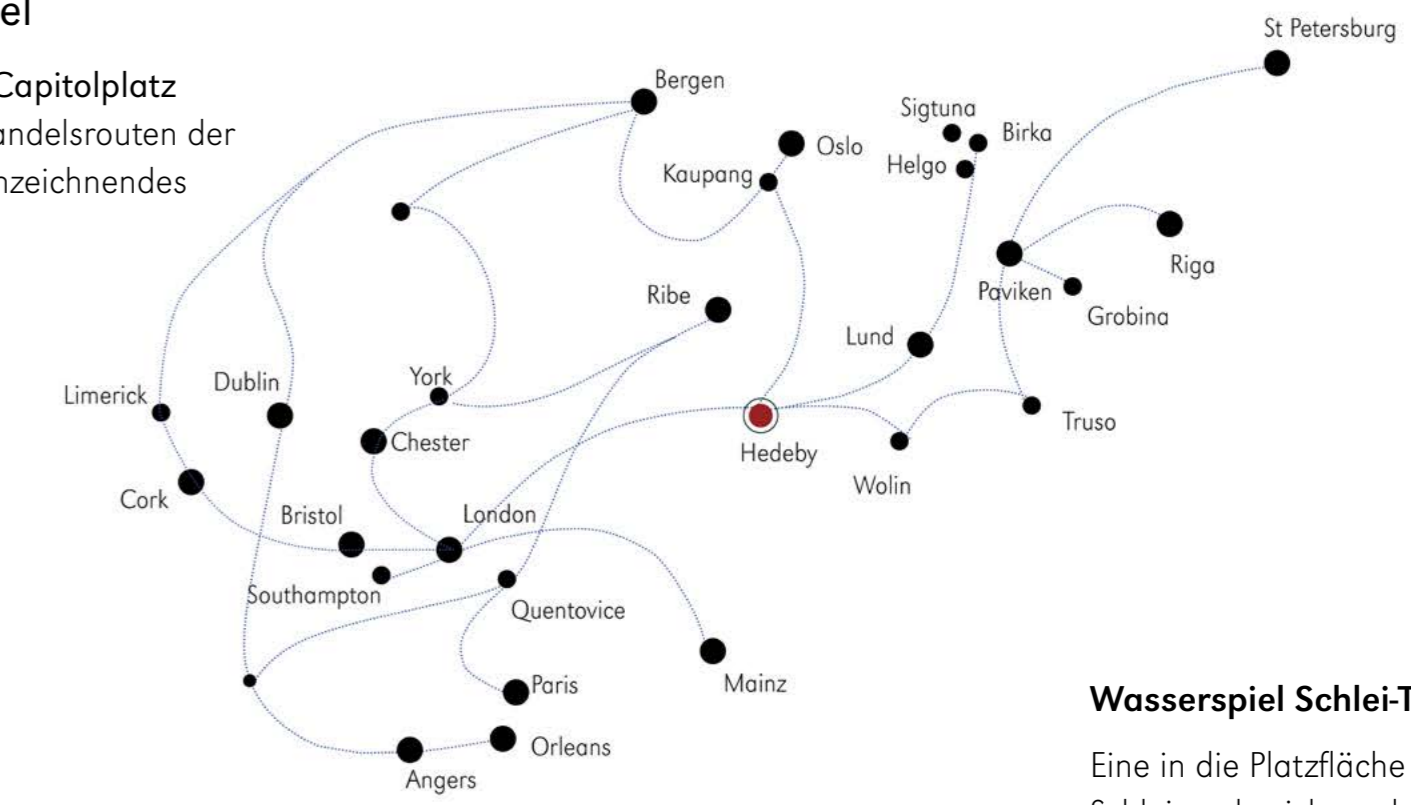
el

Capitolplatz
andelsrouten der
nzeichnendes

St Petersburg
Bergen
Sigtuna
Birka
Oslo
Helgo
Kaupang
Riga
Paviken
Grobina
Ribe
Lund
Limerick
Dublin
York
Truso
Chester
Hedeby
Wolin
Cork
Bristol
London
Southampton
Quentovice
Mainz
Paris
Orleans
Angers

Wasserspiel Schlei-T

Eine in die Platzfläche
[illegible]